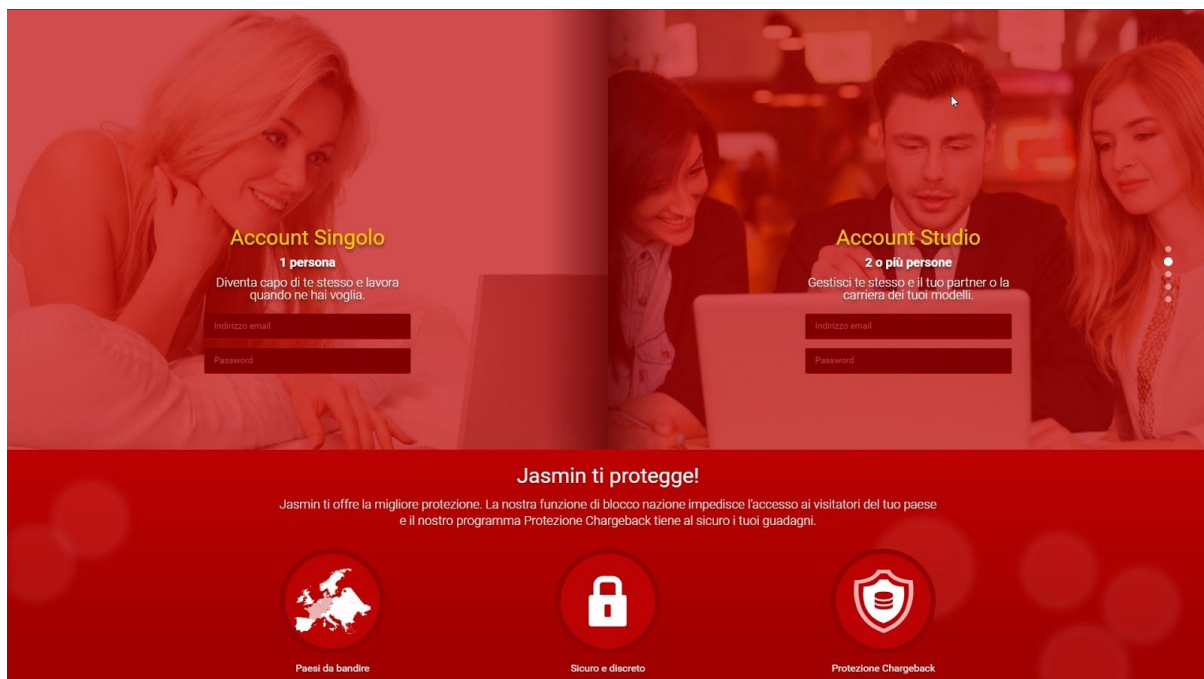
Account Singolo

1 persona

Diventa capo di te stesso e lavora quando ne hai voglia.

Indirizzo email

Password

Account Studio

2 o più persone

Gestisci te stesso e il tuo partner o la carriera dei tuoi modelli.

Indirizzo email

Password

Jasmin ti protegge!

Jasmin ti offre la migliore protezione. La nostra funzione di blocco nazione impedisce l'accesso ai visitatori del tuo paese e il nostro programma Protezione Chargeback tiene al sicuro i tuoi guadagni.

Paesi da bandire

Sicuro e discreto

Protezione Chargeback